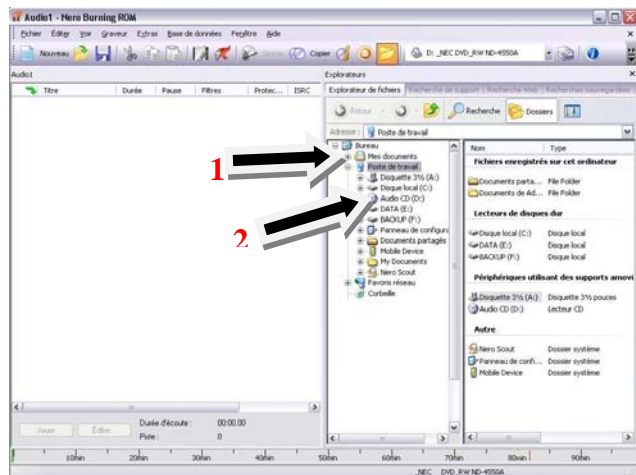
Audio1 - Nero Burning ROM

Fichier Editer Voir Graveur Extras Base de données Fenêtre Aide

Nouveau Copier D: _NEC DVD_RW ND-4550A

Audio1

Titre Durée Pause Filtres Protec... ISRC

Explorateurs

Explorateur de fichiers Recherche de support Recherche Web Recherches sauvegardées

Retour Recherche Dossiers

Adresse : Poste de travail

Bureau
Mes documents
Poste de travail
Disquette 3½ (A:)
Disque local (C:)
Audio CD (D:)
DATA (E:)
BACKUP (F:)
Panneau de configura
Documents partagés
Mobile Device
My Documents
Nero Scout
Favoris réseau
Corbeille

1

2

| Nom | Type |
|---|---|
| **Fichiers enregistrés sur cet ordinateur** | |
| Documents parta... | File Folder |
| Documents de Ad... | File Folder |
| **Lecteurs de disques dur** | |
| Disque local (C:) | Disque local |
| DATA (E:) | Disque local |
| BACKUP (F:) | Disque local |
| **Périphériques utilisant des supports amovi** | |
| Disquette 3½ (A:) | Disquette 3½ pouces |
| Audio CD (D:) | Lecteur CD |
| **Autre** | |
| Nero Scout | Dossier système |
| Panneau de confi... | Dossier système |
| Mobile Device | Dossier système |

Jouer Editer Durée d'écoute : 00:00.00 Piste : 0

10min 20min 30min 40min 50min 60min 70min 80min 90min

NEC DVD_RW ND-4550A